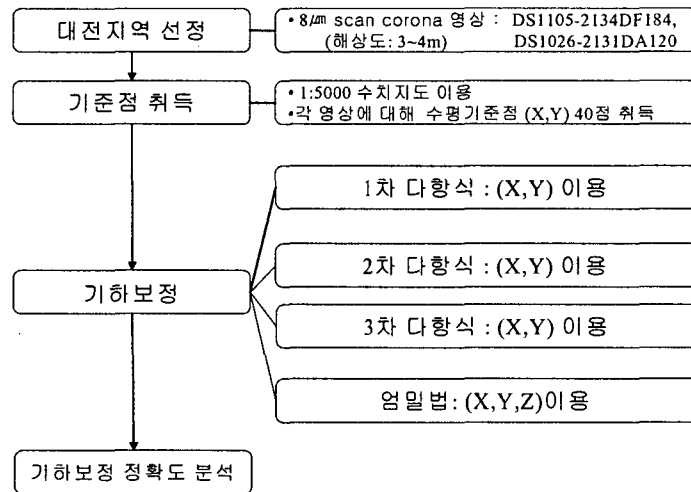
대전지역 선정

• 8㎛ scan corona 영상 : DS1105-2134DF184, (해상도: 3~4m) DS1026-2131DA120

기준점 취득

• 1:5000 수치지도 이용
• 각 영상에 대해 수평기준점 (X,Y) 40점 취득

1차 다항식 : (X,Y) 이용

2차 다항식 : (X,Y) 이용

기하보정

3차 다항식 : (X,Y) 이용

엄밀법: (X,Y,Z)이용

기하보정 정확도 분석